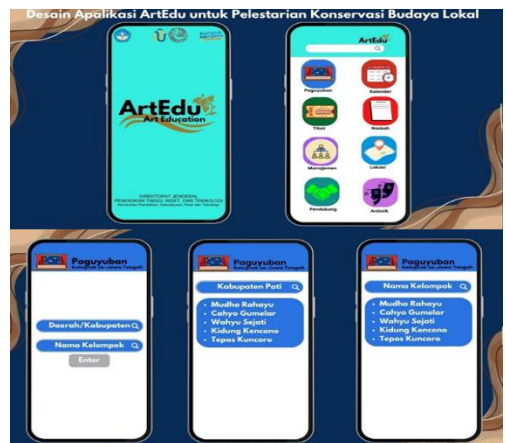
Desain Apalikasi ArtEdu untuk Pelestarian Konservasi Budaya Lokal

ArtEdu
Art Education

DIREKTORAT JENDERAL
PENDIDIKAN TINGGI, RISET, DAN TEKNOLOGI
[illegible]

ArtEdu

Paguyuban
Kalender
Tiket
Naskah
Manajemen
Lokasi
Pendukung
Artistik

Paguyuban
Kelompok Se-Jawa Tengah

Daerah/Kabupaten
Nama Kelompok
Enter

Paguyuban
Kelompok Se-Jawa Tengah

Kabupaten Pati
• Mudho Rahayu
• Cahyo Gumelar
• Wahyu Sejati
• Kidung Kencono
• Tepos Kuncoro

Paguyuban
Kelompok Se-Jawa Tengah

Nama Kelompok
• Mudho Rahayu
• Cahyo Gumelar
• Wahyu Sejati
• Kidung Kencono
• Tepos Kuncoro